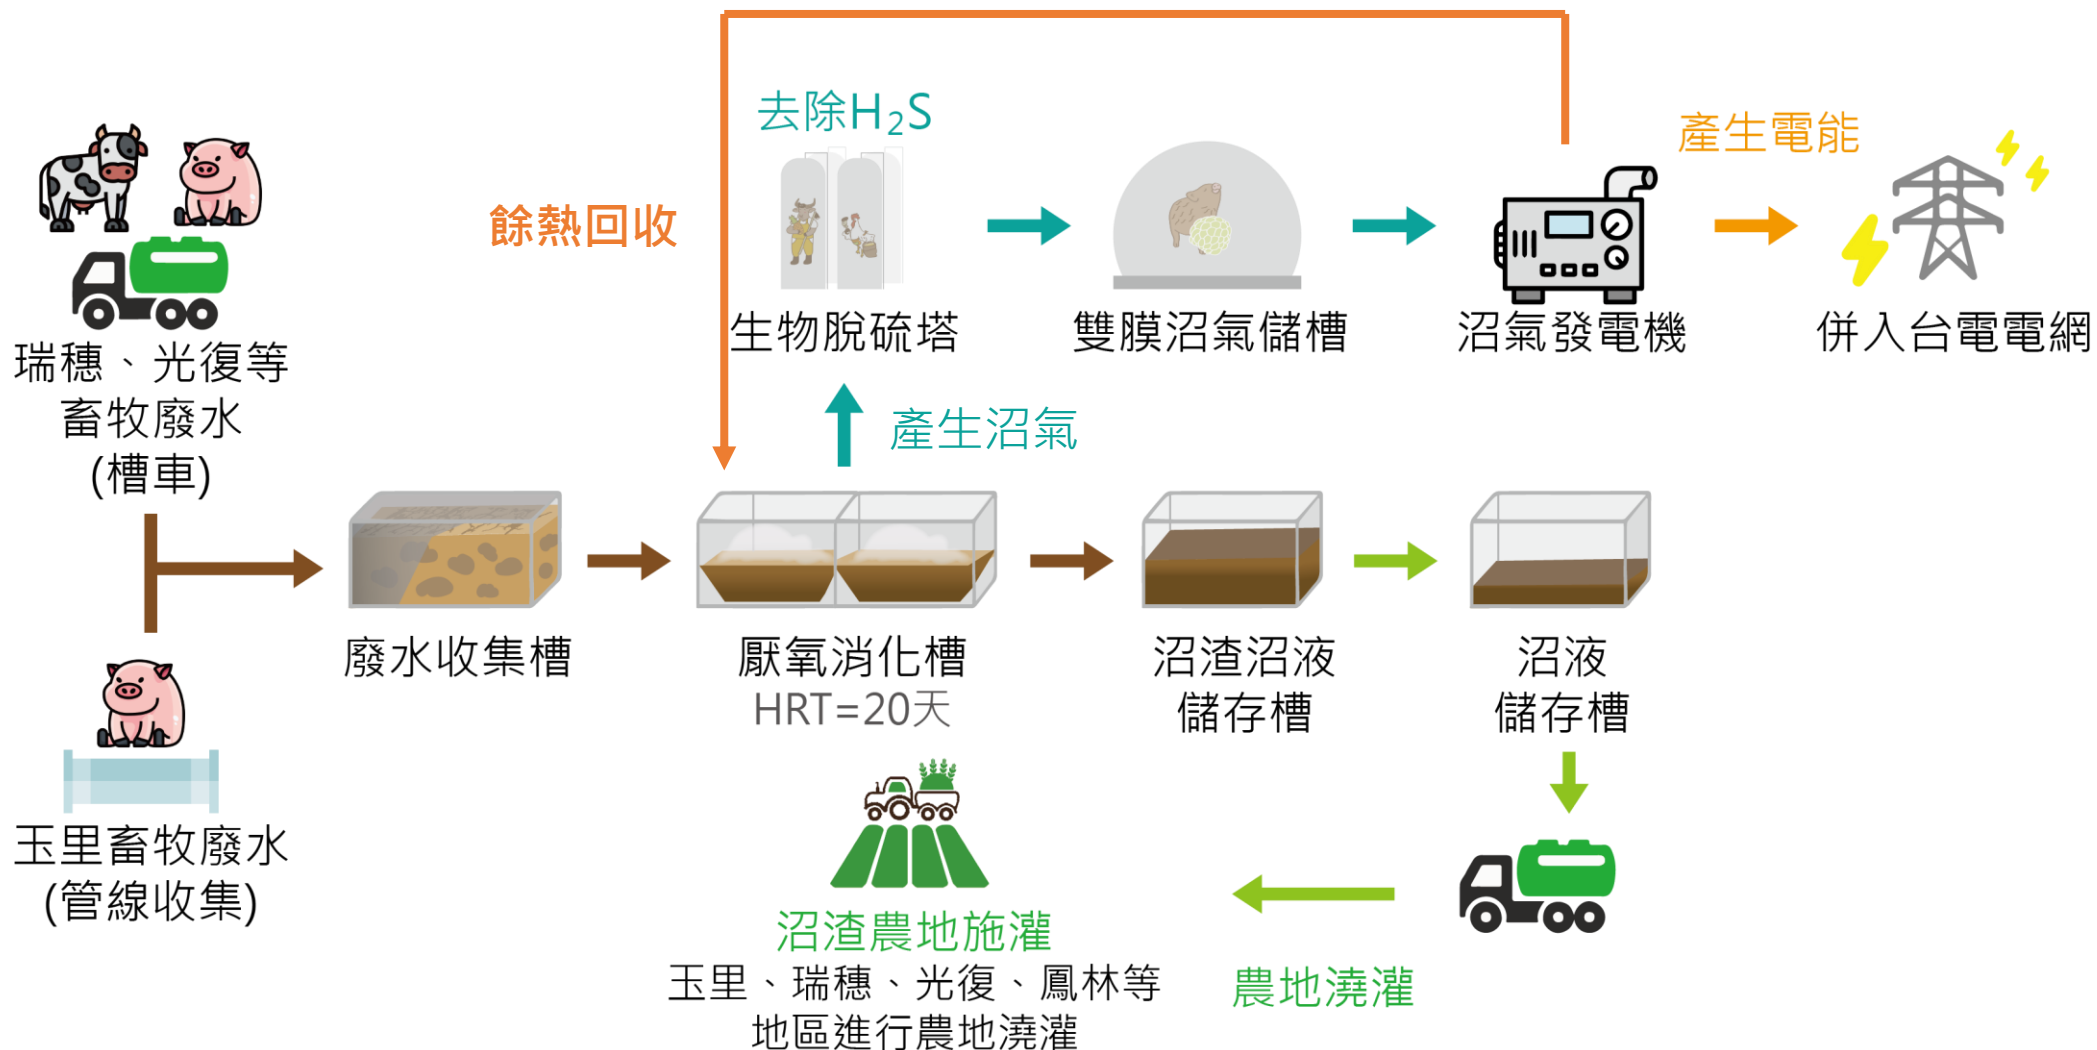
瑞穗、光復等
畜牧廢水
(槽車)

玉里畜牧廢水
(管線收集)

廢水收集槽

餘熱回收

去除$H_2S$

生物脫硫塔

雙膜沼氣儲槽

沼氣發電機

產生電能

併入台電電網

產生沼氣

厭氧消化槽
HRT=20天

沼渣沼液
儲存槽

沼液
儲存槽

沼渣農地施灌
玉里、瑞穗、光復、鳳林等
地區進行農地澆灌

農地澆灌